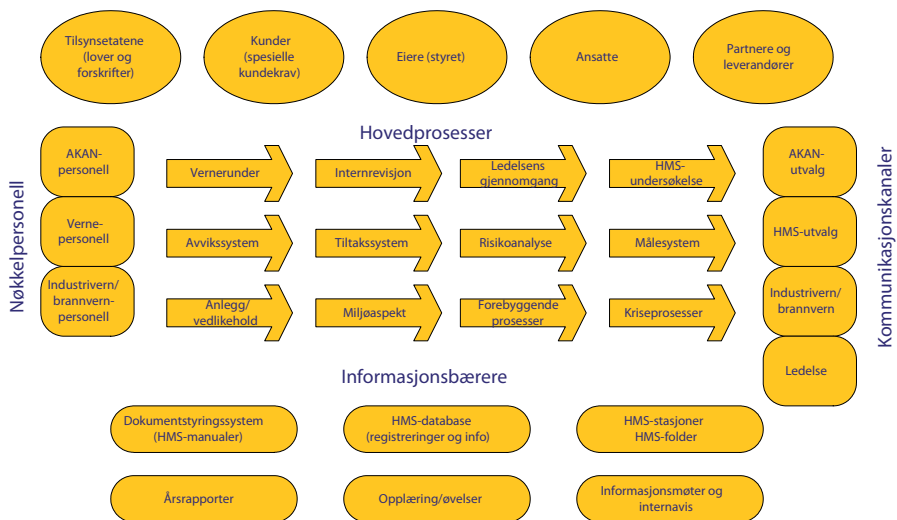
Tilsynsetatene (lover og forskrifter)

Kunder (spesielle kundekrav)

Eiere (styret)

Ansatte

Partnere og leverandører

Hovedprosesser

Nøkkelpersonell

AKAN-personell

Verne-personell

Industrivern/ brannvern-personell

Vernerunder

Internrevisjon

Ledelsens gjennomgang

HMS-undersøkelse

Avvikssystem

Tiltakssystem

Risikoanalyse

Målesystem

Anlegg/ vedlikehold

Miljøaspekt

Forebyggende prosesser

Kriseprosesser

Kommunikasjonskanaler

AKAN-utvalg

HMS-utvalg

Industrivern/ brannvern

Ledelse

Informasjonsbærere

Dokumentstyringssystem (HMS-manualer)

HMS-database (registreringer og info)

HMS-stasjoner HMS-folder

Årsrapporter

Opplæring/øvelser

Informasjonsmøter og internavis